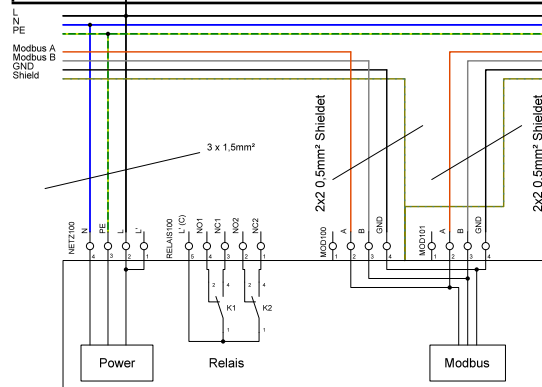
L
N
PE

Modbus A
Modbus B
GND
Shield

3 x 1,5mm²

2x2 0,5mm² Shieldet

2x2 0,5mm² Shieldet

NETZ100
N
PE
L
L'
4
3
2
1

RELAIS100
L' (C)
NO1
NC1
NO2
NC2
5
4
3
2
1

4
2
K1
1
4
2
K2
1

MOD100
A
B
GND
1
2
3
4

MOD101
A
B
GND
1
2
3
4

Power

Relais

Modbus